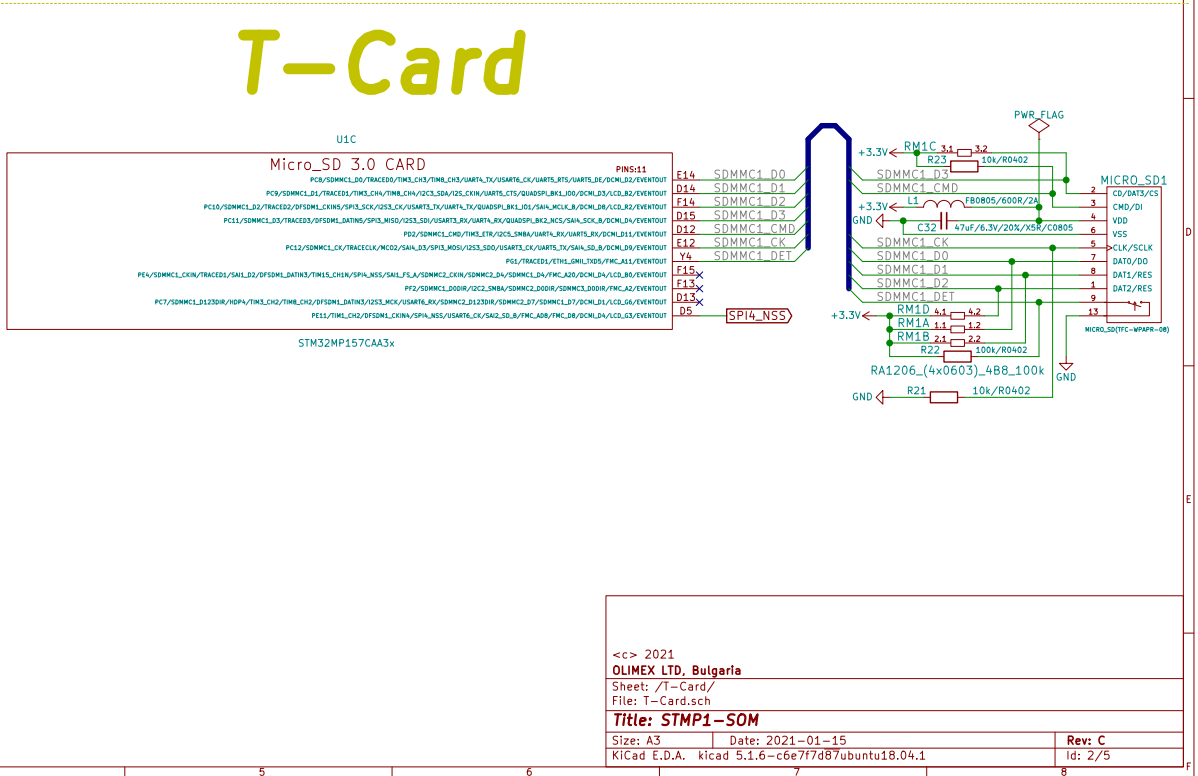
T-Card

U1C

Micro_SD 3.0 CARD

PINS:11

PC8/SDMMC1_D0/TRACED0/TIM3_CH3/TIM8_CH3/UART4_TX/USART6_CK/UART5_RTS/UART5_DE/DCMI_D2/EVENTOUT E14 SDMMC1_D0
PC9/SDMMC1_D1/TRACED1/TIM3_CH4/TIM8_CH4/I2C3_SDA/I2S_CKIN/UART5_CTS/QUADSPI_BK1_IO0/DCMI_D3/LCD_B2/EVENTOUT D14 SDMMC1_D1
PC10/SDMMC1_D2/TRACED2/DFSDM1_CKIN5/SPI3_SCK/I2S3_CK/USART3_TX/UART4_TX/QUADSPI_BK1_IO1/SAI4_MCLK_B/DCMI_D8/LCD_R2/EVENTOUT F14 SDMMC1_D2
PC11/SDMMC1_D3/TRACED3/DFSDM1_DATIN5/SPI3_MISO/I2S3_SDI/USART3_RX/UART4_RX/QUADSPI_BK2_NCS/SAI4_SCK_B/DCMI_D4/EVENTOUT D15 SDMMC1_D3
PD2/SDMMC1_CMD/TIM3_ETR/I2C5_SMBA/UART4_RX/UART5_RX/DCMI_D11/EVENTOUT D12 SDMMC1_CMD
PC12/SDMMC1_CK/TRACECLK/MCO2/SAI4_D3/SPI3_MOSI/I2S3_SDO/USART3_CK/UART5_TX/SAI4_SD_B/DCMI_D9/EVENTOUT E12 SDMMC1_CK
PG1/TRACED1/ETH1_GMII_TXD5/FMC_A11/EVENTOUT Y4 SDMMC1_DET
PE4/SDMMC1_CKIN/TRACED1/SAI1_D2/DFSDM1_DATIN3/TIM15_CH1N/SPI4_NSS/SAI1_FS_A/SDMMC2_CKIN/SDMMC2_D4/SDMMC1_D4/FMC_A20/DCMI_D4/LCD_B0/EVENTOUT F15
PF2/SDMMC1_D0DIR/I2C2_SMBA/SDMMC2_D0DIR/SDMMC3_D0DIR/FMC_A2/EVENTOUT F13
PC7/SDMMC1_D123DIR/HDP4/TIM3_CH2/TIM8_CH2/DFSDM1_DATIN3/I2S3_MCK/USART6_RX/SDMMC2_D123DIR/SDMMC2_D7/SDMMC1_D7/DCMI_D1/LCD_G6/EVENTOUT D13
PE11/TIM1_CH2/DFSDM1_CKIN4/SPI4_NSS/USART6_CK/SAI2_SD_B/FMC_AD8/FMC_D8/DCMI_D4/LCD_G3/EVENTOUT D5 SPI4_NSS

STM32MP157CAA3x

PWR_FLAG
+3.3V RM1C 3.1 3.2
R23 10k/R0402
SDMMC1_D3
SDMMC1_CMD
L1 FB0805/600R/2A
+3.3V
GND
C32 47uF/6.3V/20%/X5R/C0805
SDMMC1_CK
SDMMC1_D0
SDMMC1_D1
SDMMC1_D2
SDMMC1_DET
+3.3V RM1D 4.1 4.2
RM1A 1.1 1.2
RM1B 2.1 2.2
R22 100k/R0402
RA1206_(4x0603)_4B8_100k
GND R21 10k/R0402

MICRO_SD1
2 CD/DAT3/CS
3 CMD/DI
4 VDD
6 VSS
5 CLK/SCLK
7 DAT0/DO
8 DAT1/RES
1 DAT2/RES
9
13
MICRO_SD(TFC-WPAPR-08)
GND

<c> 2021
OLIMEX LTD, Bulgaria
Sheet: /T-Card/
File: T-Card.sch
Title: STMP1-SOM
Size: A3 Date: 2021-01-15 Rev: C
KiCad E.D.A. kicad 5.1.6-c6e7f7d87ubuntu18.04.1 Id: 2/5

5 6 7 8
D E F